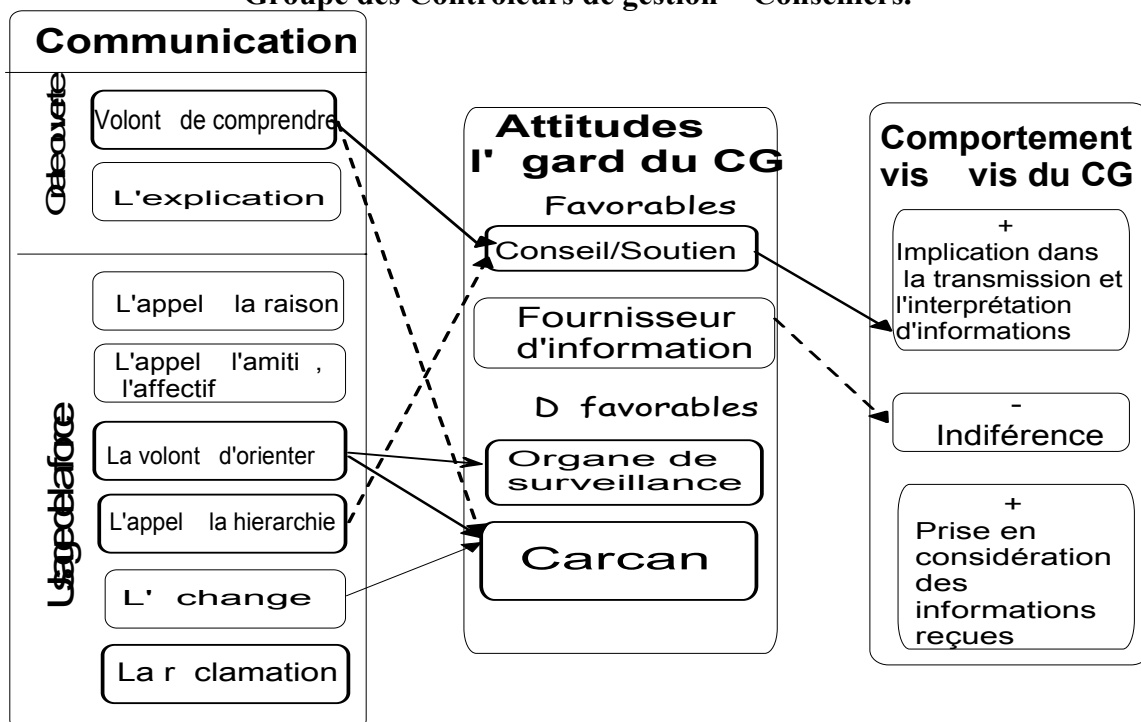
Groupe des Contrôleurs de gestion – Conseillers.

Communication

Découverte

Volont de comprendre

L'explication

Usage de la force

L'appel la raison

L'appel l'amiti , l'affectif

La volont d'orienter

L'appel la hierarchie

L' change

La r clamation

Attitudes l' gard du CG

Favorables

Conseil/Soutien

Fournisseur d'information

D favorables

Organe de surveillance

Carcan

Comportement vis vis du CG

+
Implication dans la transmission et l'interprétation d'informations

-
Indiférence

+
Prise en considération des informations reçues